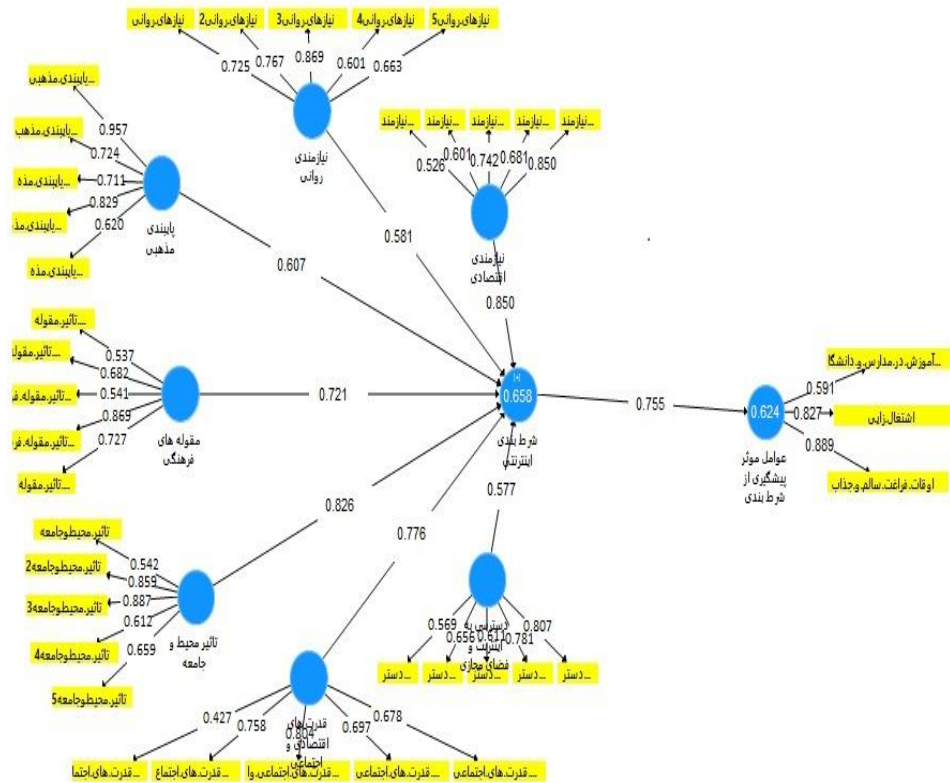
نیازهای روانی
نیازهای روانی2
نیازهای روانی3
نیازهای روانی4
نیازهای روانی5
0.725
0.767
0.869
0.601
0.663
نیازمندی روانی

...پایبندی.مذهبی
...پایبندی.مذهب
...پایبندی.مذه
...پایبندی.مذ
...پایبندی.مذه
0.957
0.724
0.711
0.829
0.620
پایبندی مذهبی

...نیازمند
...نیازمند
...نیازمند
...نیازمند
...نیازمند
0.526
0.601
0.742
0.681
0.850
نیازمندی اقتصادی

0.581
0.607
0.850

...تاثیر.مقوله
...تاثیر.مقوله
...تاثیر.مقوله.ف
...تاثیر.مقوله.فر
...تاثیر.مقوله
0.537
0.682
0.541
0.869
0.727
مقوله های فرهنگی

0.721
0.658
شرط بندی اینترنتی
0.755
0.624
عوامل موثر پیشگیری از شرط بندی
0.591
0.827
0.889
...آموزش.در.مدارس.و.دانشگا
اشتغال.زایی
اوقات.فراغت.سالم.و.جذاب

0.826
0.776
0.577

تاثیر.محیط.وجامعه
تاثیر.محیط.وجامعه2
تاثیر.محیط.وجامعه3
تاثیر.محیط.وجامعه4
تاثیر.محیط.وجامعه5
0.542
0.859
0.887
0.612
0.659
تاثیر محیط و جامعه

دسترسی به اینترنت و فضای مجازی
0.569
0.656
0.611
0.781
0.807
...دستر
...دستر
...دستر
...دستر
...دستر

قدرت های اقتصادی و اجتماعی
0.427
0.758
0.804
0.697
0.678
...قدرت.های.اجتما
...قدرت.های.اجتماع
...قدرت.های.اجتماعی.وا
...قدرت.های.اجتماعی
...قدرت.های.اجتماعی